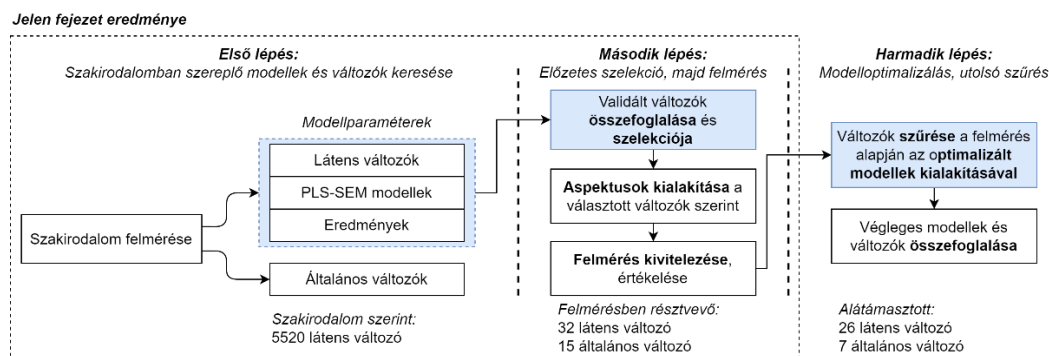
Jelen fejezet eredménye

Első lépés:
Szakirodalomban szereplő modellek és változók keresése

Modellparaméterek

Látens változók

PLS-SEM modellek

Eredmények

Szakirodalom felmérése

Általános változók

Szakirodalom szerint:
5520 látens változó

Második lépés:
Előzetes szelekció, majd felmérés

Validált változók összefoglalása és szelekciója

Aspektusok kialakítása a választott változók szerint

Felmérés kivitelezése, értékelése

Felmérésben résztvevő:
32 látens változó
15 általános változó

Harmadik lépés:
Modelloptimalizálás, utolsó szűrés

Változók szűrése a felmérés alapján az optimalizált modellek kialakításával

Végleges modellek és változók összefoglalása

Alátámasztott:
26 látens változó
7 általános változó